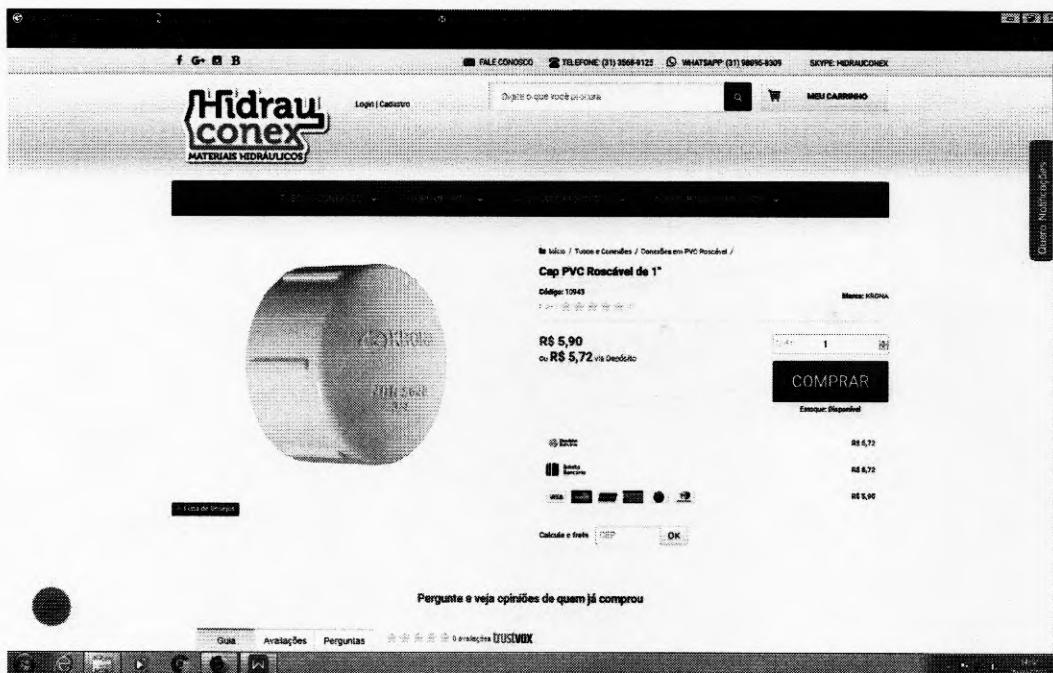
f G+ B

FALE CONOSCO TELEFONE: (31) 3568-9125 WHATSAPP: (31) 98695-8309 SKYPE: HIDRAUCONEX

Hidrau conex MATERIAIS HIDRÁULICOS

Login | Cadastro

Digite o que você procura

MEU CARRINHO

Quero Notificações

Início / Tubos e Conexões / Conexões em PVC Roscável /

Cap PVC Roscável de 1"

Código: 10943

Marca: KRONA

R$ 5,90
ou R$ 5,72 via Depósito

1

COMPRAR

Estoque: Disponível

R$ 5,72

R$ 5,72

R$ 5,90

Lista de Desejos

Calcule o frete CEP OK

Pergunte e veja opiniões de quem já comprou

Guia Avaliações Perguntas 0 avaliações trustvox